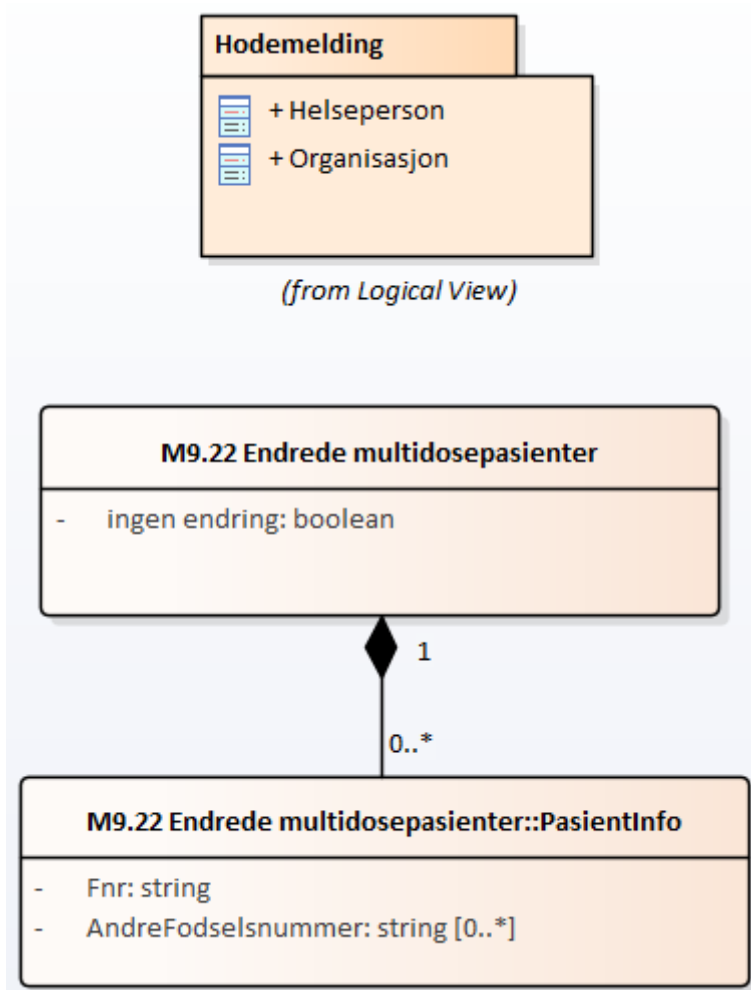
Hodemelding

+ Helseperson
+ Organisasjon

(from Logical View)

M9.22 Endrede multidosepasienter

- ingen endring: boolean

1

0..*

M9.22 Endrede multidosepasienter::PasientInfo

- Fnr: string
- AndreFodselsnummer: string [0..*]